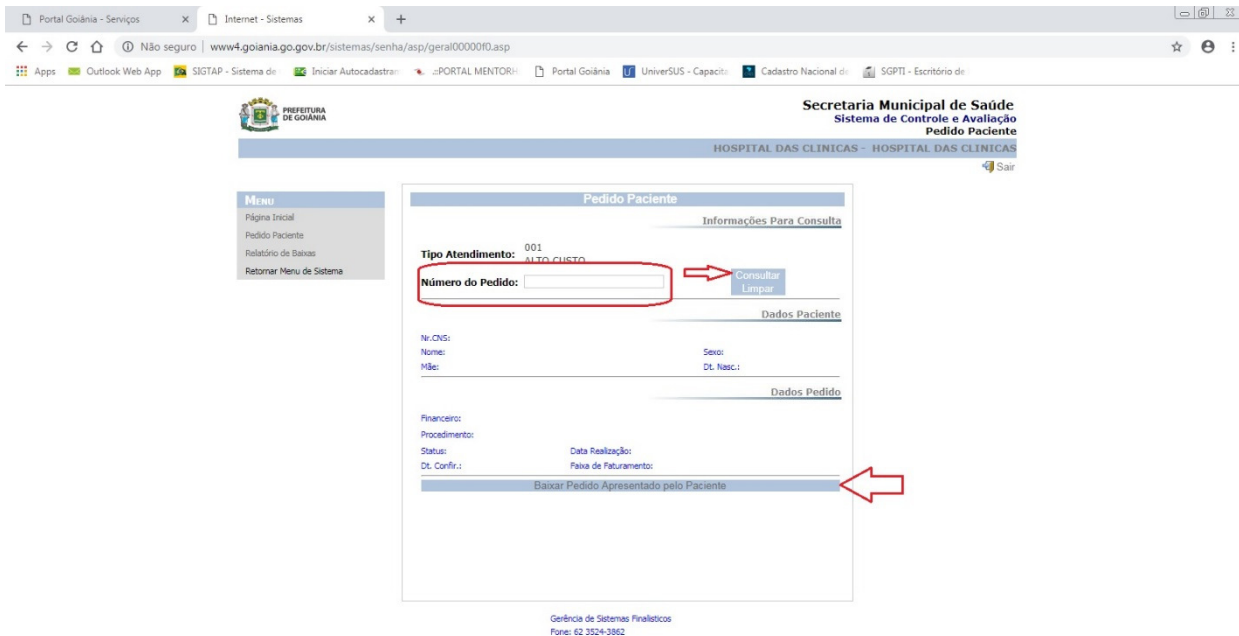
Portal Goiânia - Serviços × Internet - Sistemas × +

Não seguro | www4.goiania.go.gov.br/sistemas/senha/asp/geral00000f0.asp

Apps Outlook Web App SIGTAP - Sistema de Iniciar Autocadastram .:PORTAL MENTORH Portal Goiânia UniverSUS - Capacita Cadastro Nacional de SGPTI - Escritório de

PREFEITURA DE GOIÂNIA

Secretaria Municipal de Saúde
Sistema de Controle e Avaliação
Pedido Paciente

HOSPITAL DAS CLINICAS - HOSPITAL DAS CLINICAS

Sair

MENU
Página Inicial
Pedido Paciente
Relatório de Baixas
Retornar Menu de Sistema

Pedido Paciente

Informações Para Consulta

Tipo Atendimento: 001 ALTO CUSTO

Número do Pedido:

Consultar
Limpar

Dados Paciente

Nr.CNS:
Nome: Sexo:
Mãe: Dt. Nasc.:

Dados Pedido

Financeiro:
Procedimento:
Status: Data Realização:
Dt. Confir.: Faixa de Faturamento:

Baixar Pedido Apresentado pelo Paciente

Gerência de Sistemas Finalísticos
Fone: 62 3524-3862